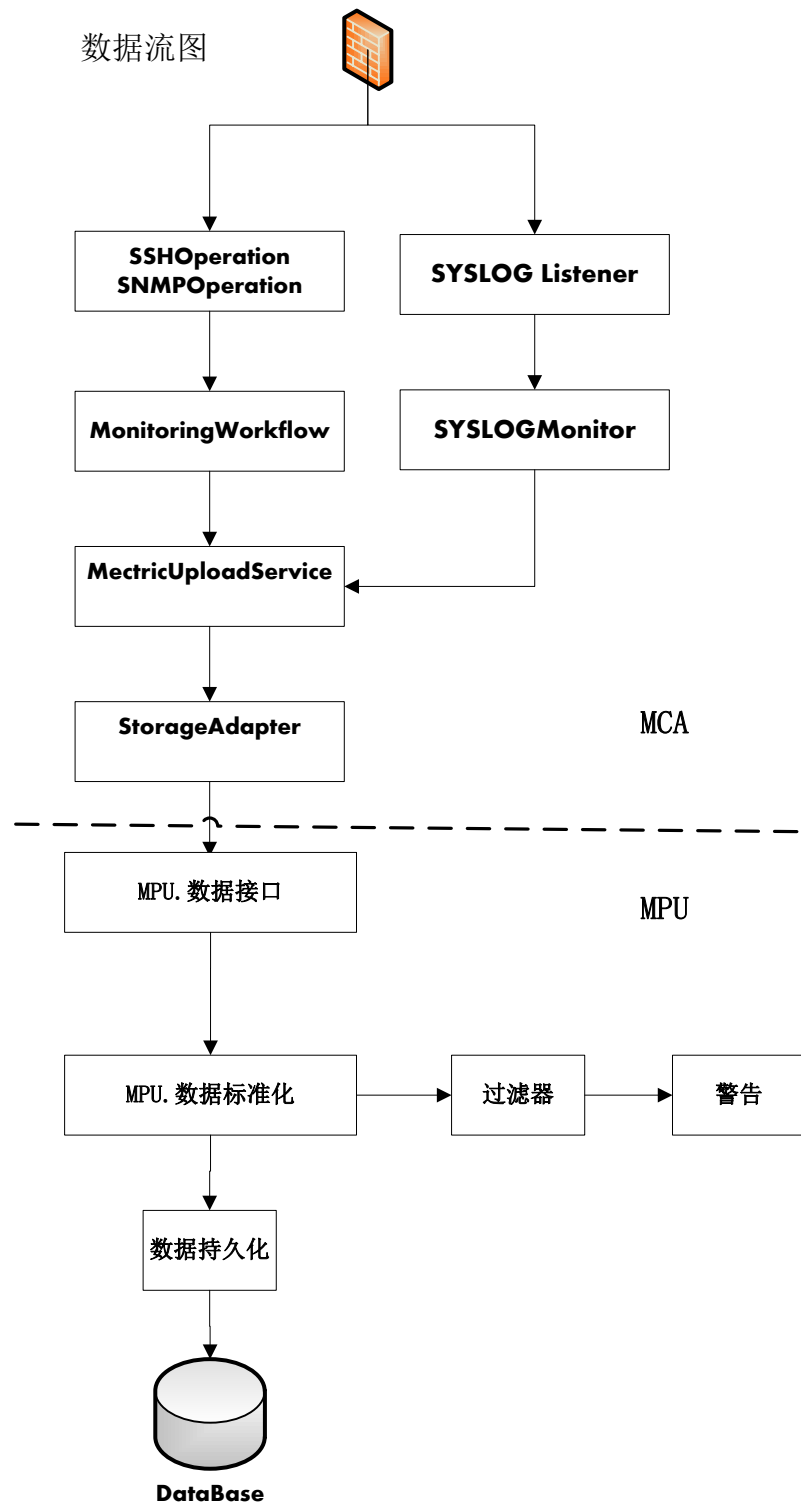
数据流图

SSHOperation
SNMPOperation

SYSLOG Listener

MonitoringWorkflow

SYSLOGMonitor

MectricUploadService

StorageAdapter

MCA

MPU.数据接口

MPU

MPU.数据标准化

过滤器

警告

数据持久化

DataBase